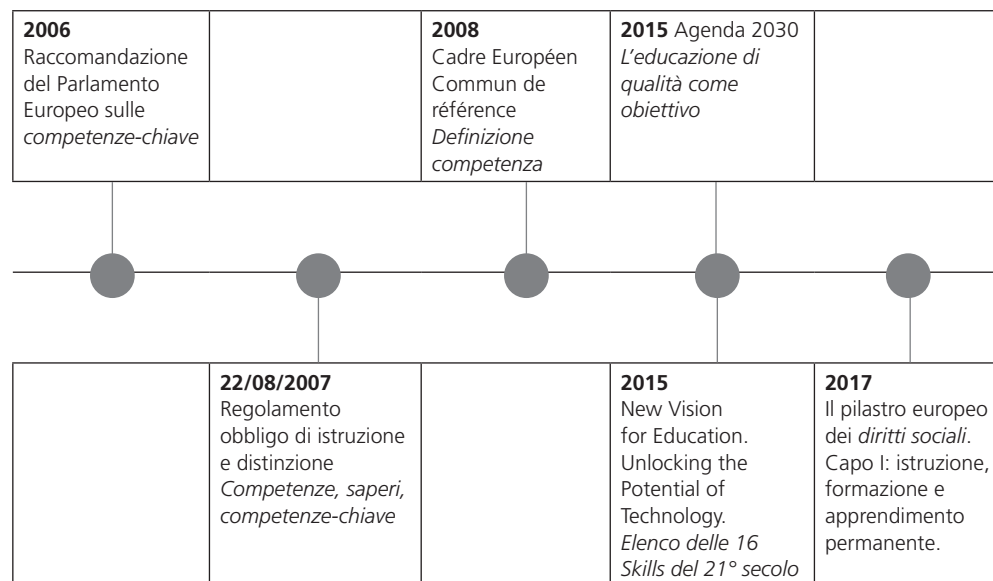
**2006**
Raccomandazione del Parlamento Europeo sulle *competenze-chiave*

**2008**
Cadre Européen Commun de référence
*Definizione competenza*

**2015** Agenda 2030
*L'educazione di qualità come obiettivo*

**22/08/2007**
Regolamento obbligo di istruzione e distinzione
*Competenze, saperi, competenze-chiave*

**2015**
New Vision for Education. Unlocking the Potential of Technology.
*Elenco delle 16 Skills del 21° secolo*

**2017**
Il pilastro europeo dei *diritti sociali*. Capo I: istruzione, formazione e apprendimento permanente.